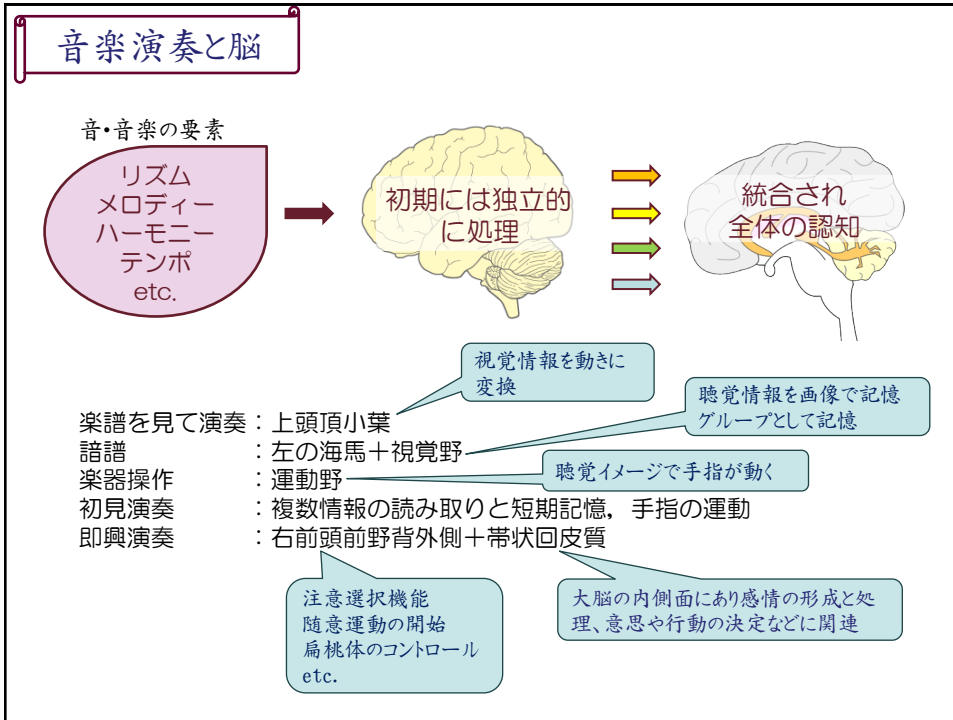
音楽演奏と脳

音・音楽の要素

リズム
メロディー
ハーモニー
テンポ
etc.

初期には独立的に処理

統合され全体の認知

視覚情報を動きに変換

聴覚情報を画像で記憶
グループとして記憶

楽譜を見て演奏：上頭頂小葉
諳譜　　　　　：左の海馬＋視覚野
楽器操作　　　：運動野
初見演奏　　　：複数情報の読み取りと短期記憶，手指の運動
即興演奏　　　：右前頭前野背外側＋帯状回皮質

聴覚イメージで手指が動く

注意選択機能
随意運動の開始
扁桃体のコントロール
etc.

大脳の内側面にあり感情の形成と処理、意思や行動の決定などに関連